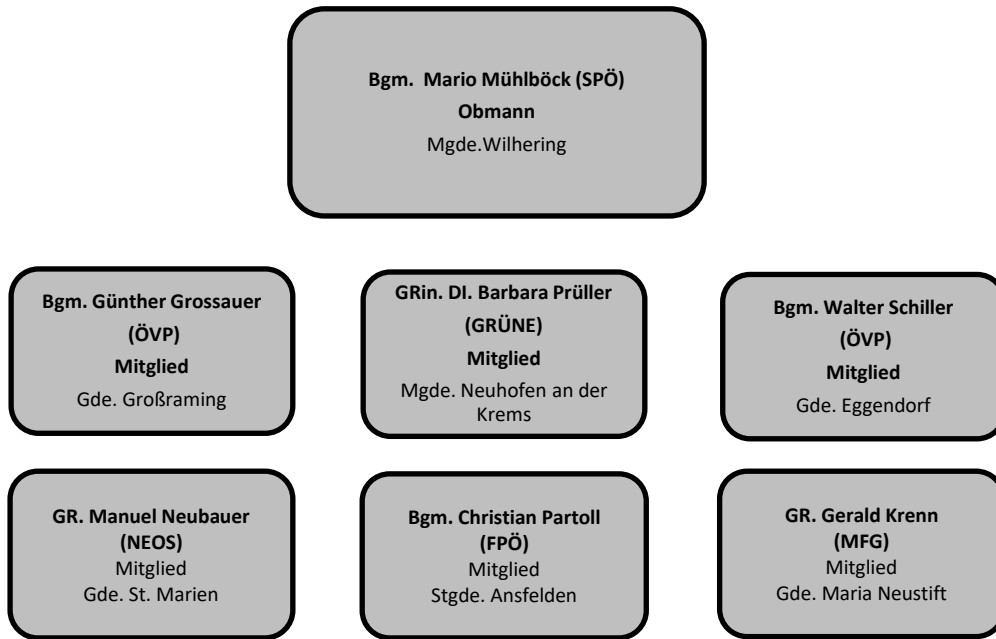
Bgm. Mario Mühlböck (SPÖ)
Obmann
Mgde.Wilhering

Bgm. Günther Grossauer (ÖVP)
Mitglied
Gde. Großraming

GRin. DI. Barbara Prüller (GRÜNE)
Mitglied
Mgde. Neuhofen an der Krems

Bgm. Walter Schiller (ÖVP)
Mitglied
Gde. Eggendorf

GR. Manuel Neubauer (NEOS)
Mitglied
Gde. St. Marien

Bgm. Christian Partoll (FPÖ)
Mitglied
Stgde. Ansfelden

GR. Gerald Krenn (MFG)
Mitglied
Gde. Maria Neustift